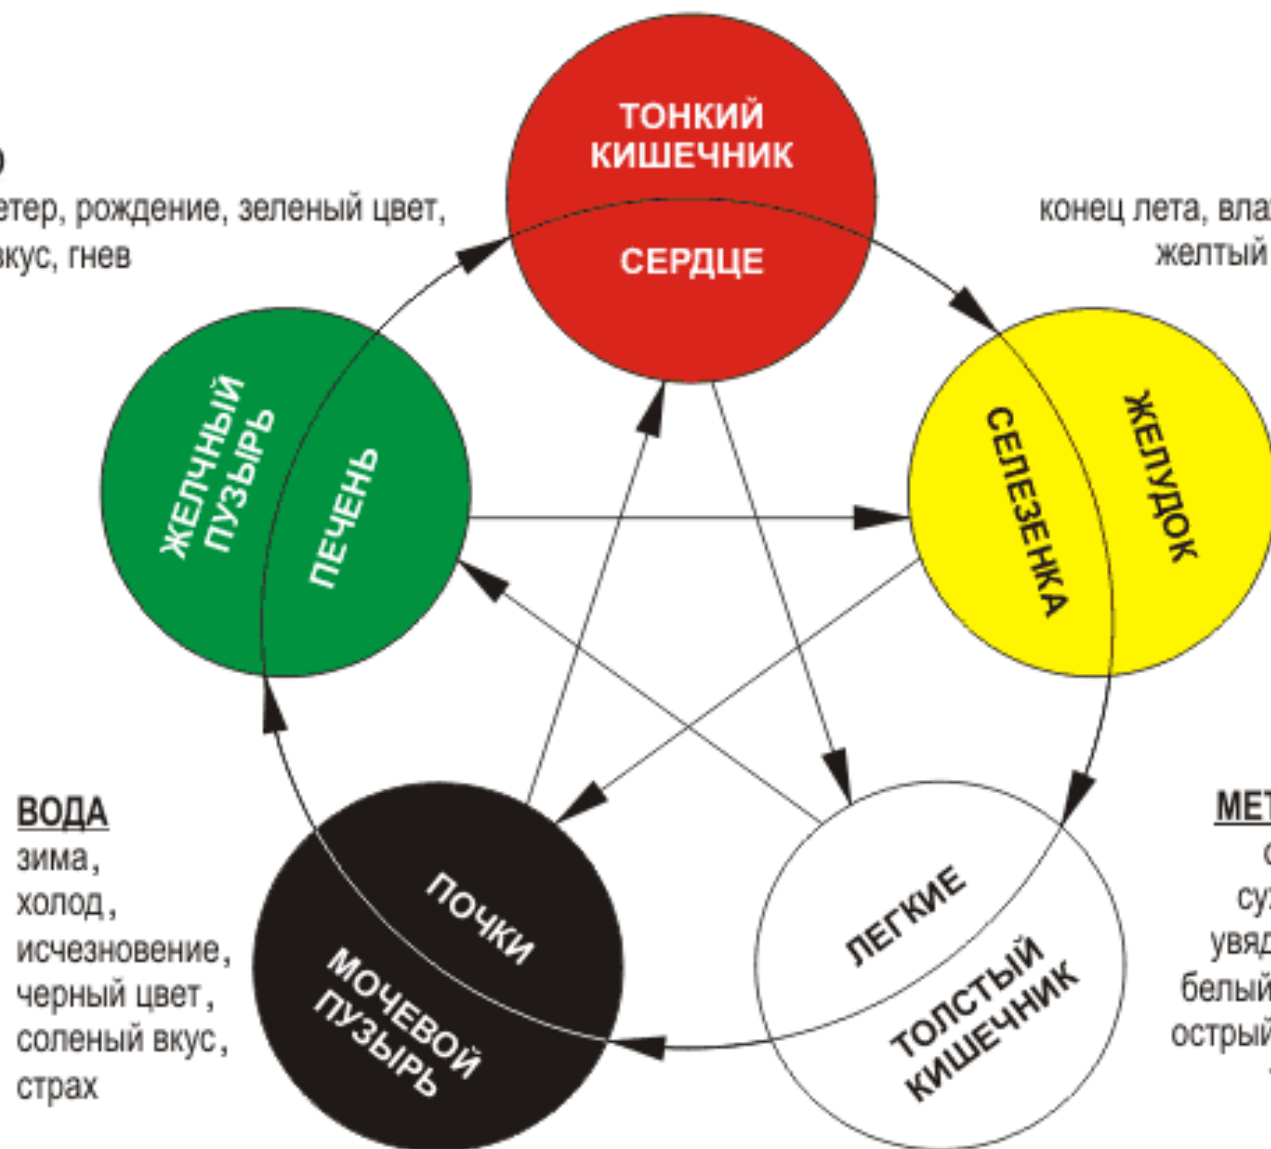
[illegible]
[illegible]етер, рождение, зеленый цвет, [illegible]вкус, гнев

ТОНКИЙ КИШЕЧНИК

СЕРДЦЕ

конец лета, вла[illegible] желтый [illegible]

ЖЕЛЧНЫЙ ПУЗЫРЬ

ПЕЧЕНЬ

СЕЛЕЗЕНКА

ЖЕЛУДОК

ВОДА
зима,
холод,
исчезновение,
черный цвет,
соленый вкус,
страх

ПОЧКИ

МОЧЕВОЙ ПУЗЫРЬ

ЛЕГКИЕ

ТОЛСТЫЙ КИШЕЧНИК

МЕТ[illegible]
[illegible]
су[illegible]
увя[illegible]
белый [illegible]
острый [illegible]